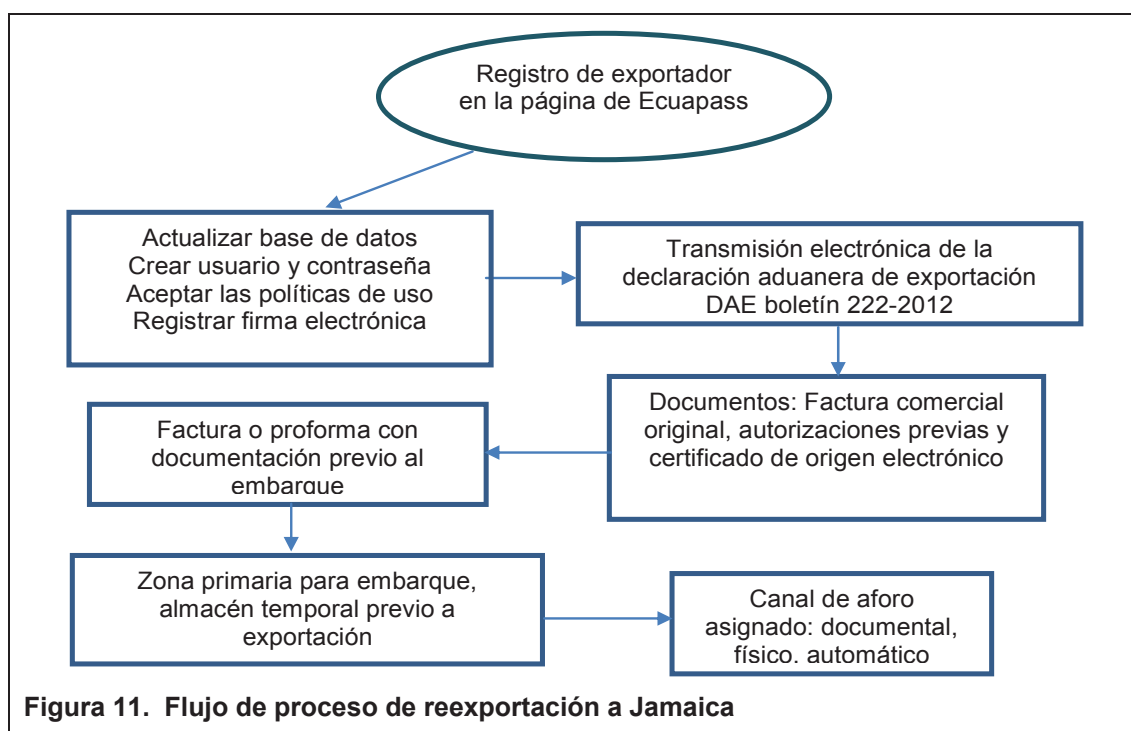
Registro de exportador en la página de Ecuapass

Actualizar base de datos
Crear usuario y contraseña
Aceptar las políticas de uso
Registrar firma electrónica

Transmisión electrónica de la declaración aduanera de exportación DAE boletín 222-2012

Documentos: Factura comercial original, autorizaciones previas y certificado de origen electrónico

Factura o proforma con documentación previo al embarque

Zona primaria para embarque, almacén temporal previo a exportación

Canal de aforo asignado: documental, físico. automático

Figura 11. Flujo de proceso de reexportación a Jamaica